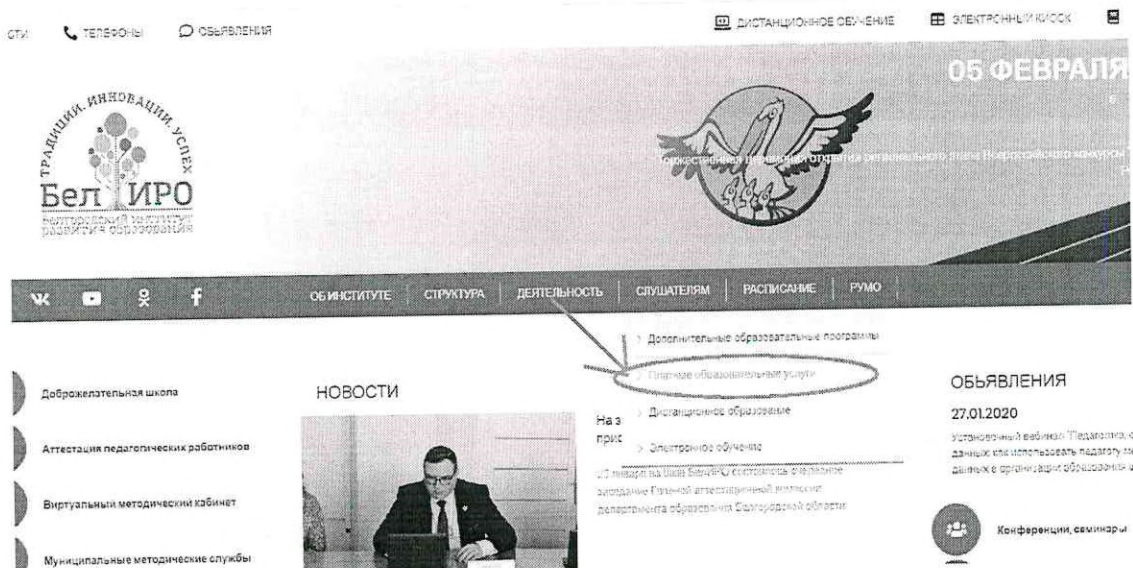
сти ТЕЛЕФОНЫ ОБЪЯВЛЕНИЯ

ДИСТАНЦИОННОЕ ОБУЧЕНИЕ ЭЛЕКТРОННЫЙ КИОСК

05 ФЕВРАЛЯ

ТРАДИЦИИ, ИННОВАЦИИ, УСПЕХ
БелИРО
Белгородский институт развития образования

Торжественная церемония открытия регионального этапа Всероссийского конкурса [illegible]

ОБ ИНСТИТУТЕ СТРУКТУРА ДЕЯТЕЛЬНОСТЬ СЛУШАТЕЛЯМ РАСПИСАНИЕ РУМО

Дополнительные образовательные программы
Платные образовательные услуги
Дистанционное образование
Электронное обучение

Доброжелательная школа
Аттестация педагогических работников
Виртуальный методический кабинет
Муниципальные методические службы

НОВОСТИ

На з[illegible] прис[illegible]

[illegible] января на базе БелИРО состоялось очередное заседание Главной аттестационной комиссии департамента образования Белгородской области

ОБЪЯВЛЕНИЯ

27.01.2020

Установочный вебинар "Педагогика, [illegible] данных или использовать педагогу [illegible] данных в организации образования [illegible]

Конференции, семинары